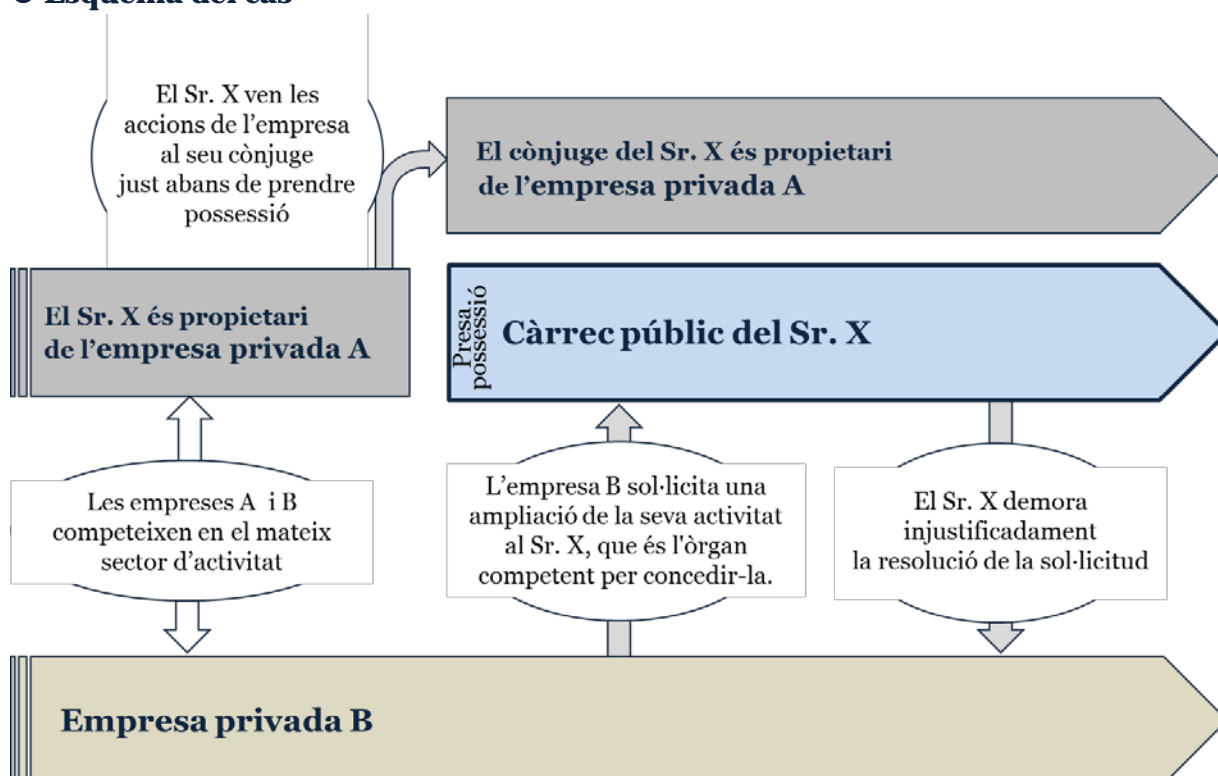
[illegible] Esquema del cas

El Sr. X ven les accions de l'empresa al seu cònjuge just abans de prendre possessió

El cònjuge del Sr. X és propietari de l'empresa privada A

El Sr. X és propietari de l'empresa privada A

Presa possessió

Càrrec públic del Sr. X

Les empreses A i B competeixen en el mateix sector d'activitat

L'empresa B sol·licita una ampliació de la seva activitat al Sr. X, que és l'òrgan competent per concedir-la.

El Sr. X demora injustificadament la resolució de la sol·licitud

Empresa privada B